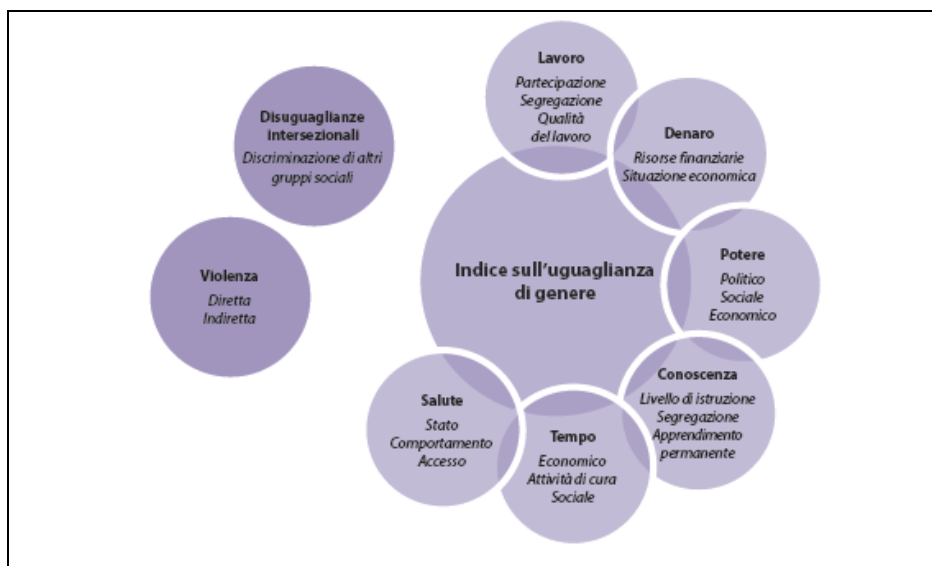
Disuguaglianze intersezionali
Discriminazione di altri gruppi sociali

Violenza
Diretta
Indiretta

Indice sull'uguaglianza di genere

Lavoro
Partecipazione
Segregazione
Qualità del lavoro

Denaro
Risorse finanziarie
Situazione economica

Potere
Politico
Sociale
Economico

Conoscenza
Livello di istruzione
Segregazione
Apprendimento permanente

Tempo
Economico
Attività di cura
Sociale

Salute
Stato
Comportamento
Accesso